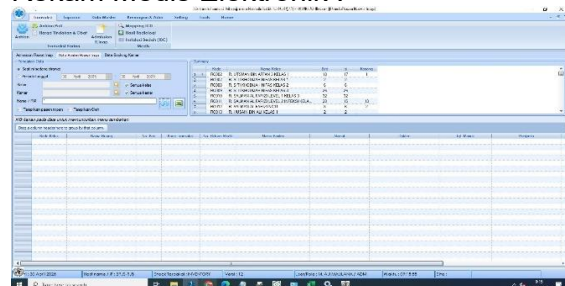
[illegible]

Transaksi | Laporan | Data Master | Pengaturan & Utilitas | Setting | Tools | Bantuan

Antrean Poli | Resep Tindakan & Obat | Antrean Billing | Mapping ICD | Hasil Radiologi | Hasil Laboratorium

Antrean Rawat Jalan | Data Kunjungan Rawat Jalan | Data Booking Rawat

Pencarian Data

Semua Rawat Jalan

Periode tanggal | 15 April 2024 | s/d | 15 April 2024

Poliklinik | Semua Poli

Dokter | Semua Dokter

Nama / RM

Tampilkan pasien lama | Tampilkan Batal

Summary

| Kode | Nama Poli | Total | Dilayani | Belum Dilayani |
|---|---|---|---|---|
| PK0002 | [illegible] KELAS 1 | 10 | 17 | 1 |
| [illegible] | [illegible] | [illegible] | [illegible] | |
| PK0003 | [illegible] KELAS 2 | 4 | 4 | |
| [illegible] | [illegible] | 24 | 24 | |
| PK0006 | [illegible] KELAS 3 | 12 | 12 | |
| PK0008 | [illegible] | 23 | 13 | 10 |
| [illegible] | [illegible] | 2 | 2 | |
| PK0011 | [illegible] KELAS 2 | 2 | 2 | |

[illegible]

| No Antri | Nama Pasien | No RM | Poli | Dokter | Status | Alamat | Jenis |
|---|---|---|---|---|---|---|---|

15 April 2024 | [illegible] | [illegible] | Versi : 12 | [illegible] | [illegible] | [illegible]